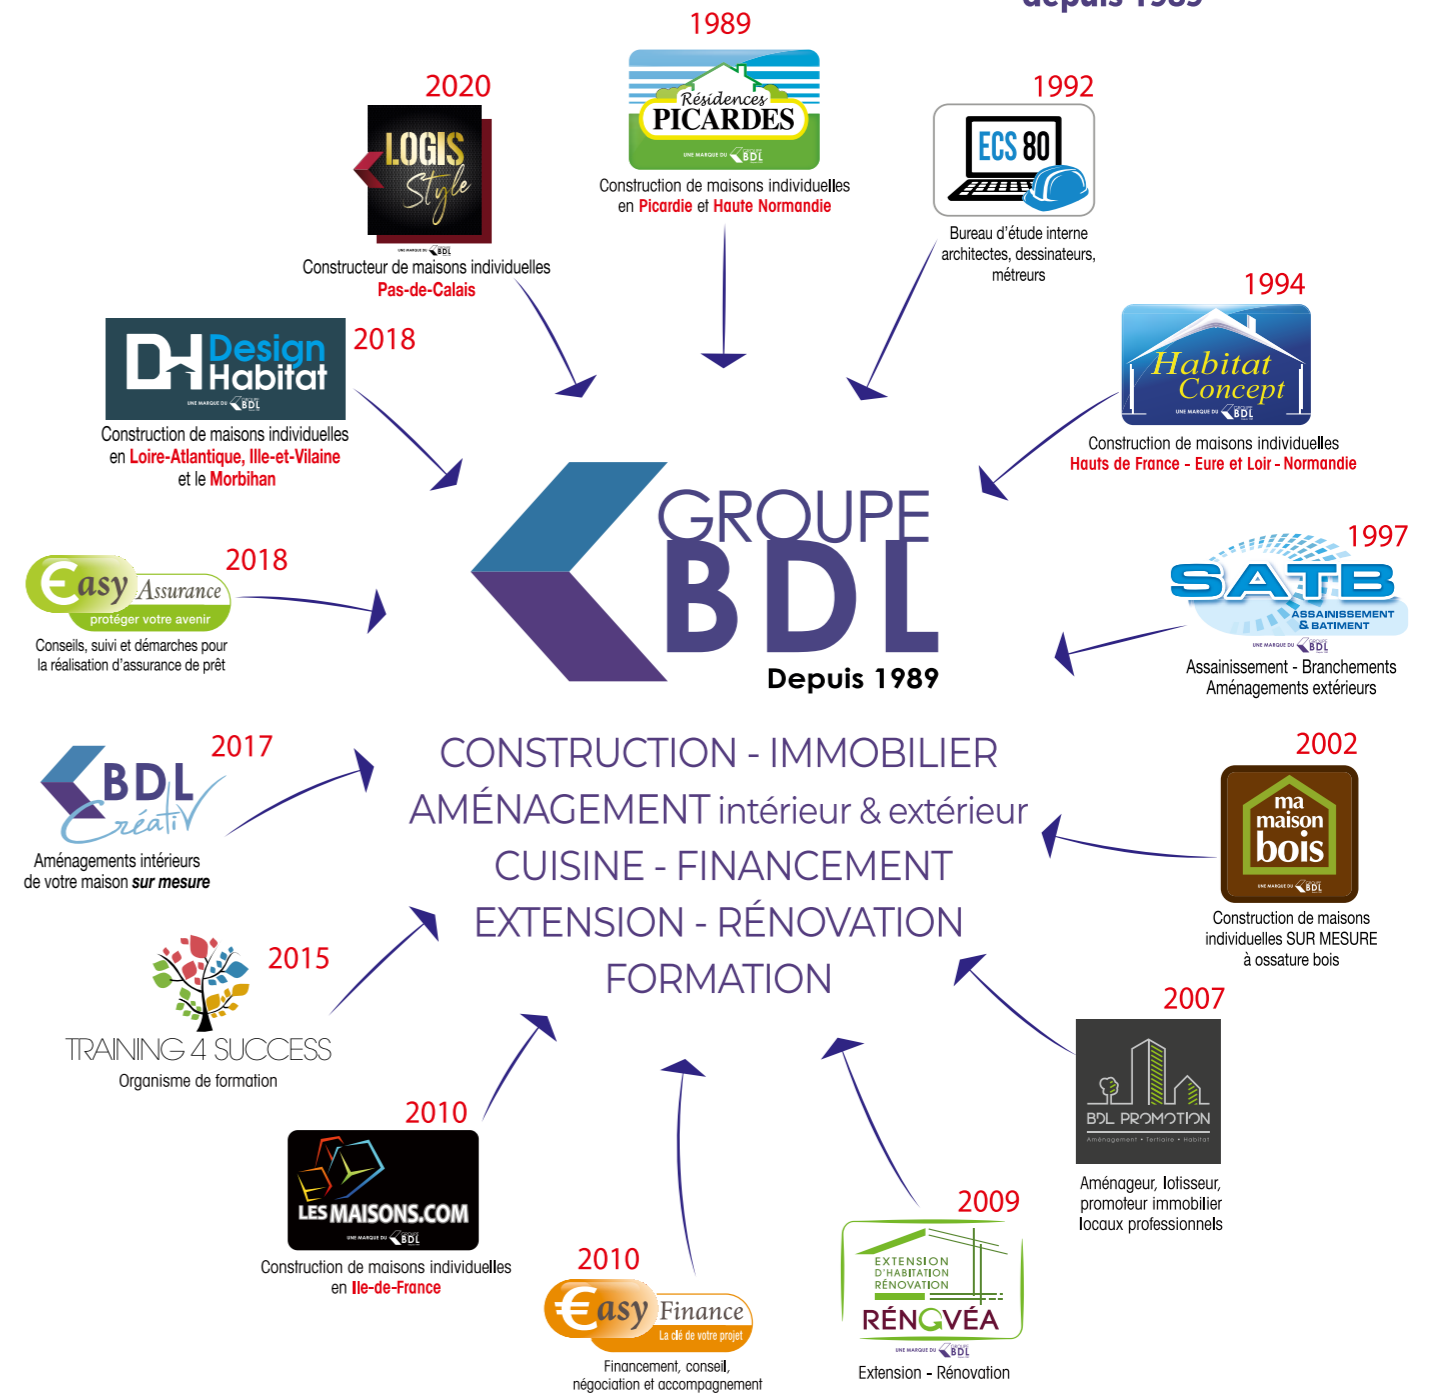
depuis 1989

1989
Résidences PICARDES
UNE MARQUE DU BDL
Construction de maisons individuelles en Picardie et Haute Normandie

2020
LOGIS Style
UNE MARQUE DU BDL
Constructeur de maisons individuelles Pas-de-Calais

1992
ECS 80
Bureau d'étude interne architectes, dessinateurs, métreurs

DH Design Habitat
UNE MARQUE DU BDL
2018
Construction de maisons individuelles en Loire-Atlantique, Ille-et-Vilaine et le Morbihan

1994
Habitat Concept
UNE MARQUE DU BDL
Construction de maisons individuelles Hauts de France - Eure et Loir - Normandie

Easy Assurance
protéger votre avenir
2018
Conseils, suivi et démarches pour la réalisation d'assurance de prêt

GROUPE BDL
Depuis 1989

1997
SATB
ASSAINISSEMENT & BATIMENT
UNE MARQUE DU BDL
Assainissement - Branchements Aménagements extérieurs

CONSTRUCTION - IMMOBILIER
AMÉNAGEMENT intérieur & extérieur
CUISINE - FINANCEMENT
EXTENSION - RÉNOVATION
FORMATION

BDL Créativ
2017
Aménagements intérieurs de votre maison sur mesure

2002
ma maison bois
UNE MARQUE DU BDL
Construction de maisons individuelles SUR MESURE à ossature bois

2015
TRAINING 4 SUCCESS
Organisme de formation

2007
BDL PROMOTION
Aménagement • Tertiaire • Habitat
Aménageur, lotisseur, promoteur immobilier locaux professionnels

2010
LES MAISONS.COM
UNE MARQUE DU BDL
Construction de maisons individuelles en Ile-de-France

2010
Easy Finance
La clé de votre projet
Financement, conseil, négociation et accompagnement

2009
EXTENSION D'HABITATION RÉNOVATION
RÉNOVÉA
UNE MARQUE DU BDL
Extension - Rénovation